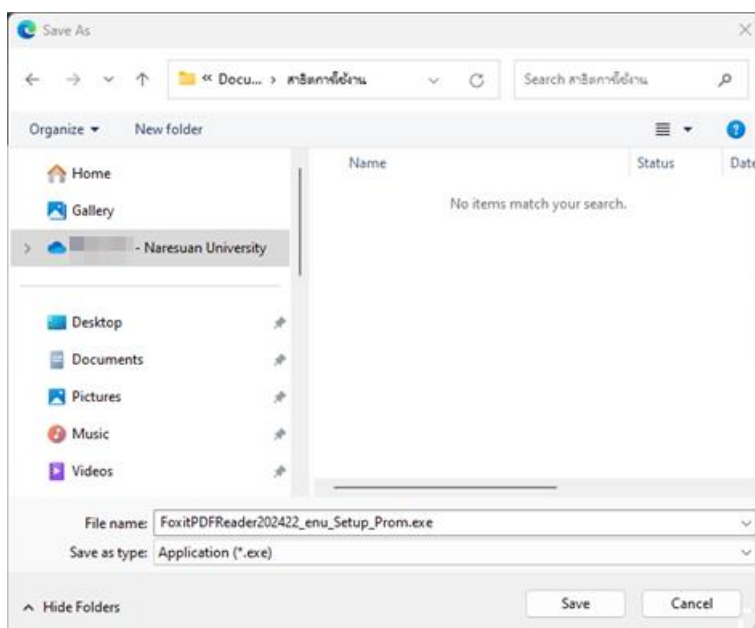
Save As

« Docu... > สาธิตการใช้งาน

Search สาธิตการใช้งาน

Organize ▾

New folder

Home

Gallery

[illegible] - Naresuan University

Desktop

Documents

Pictures

Music

Videos

Name

Status

Date

No items match your search.

File name: FoxitPDFReader202422_enu_Setup_Prom.exe

Save as type: Application (*.exe)

^ Hide Folders

Save

Cancel